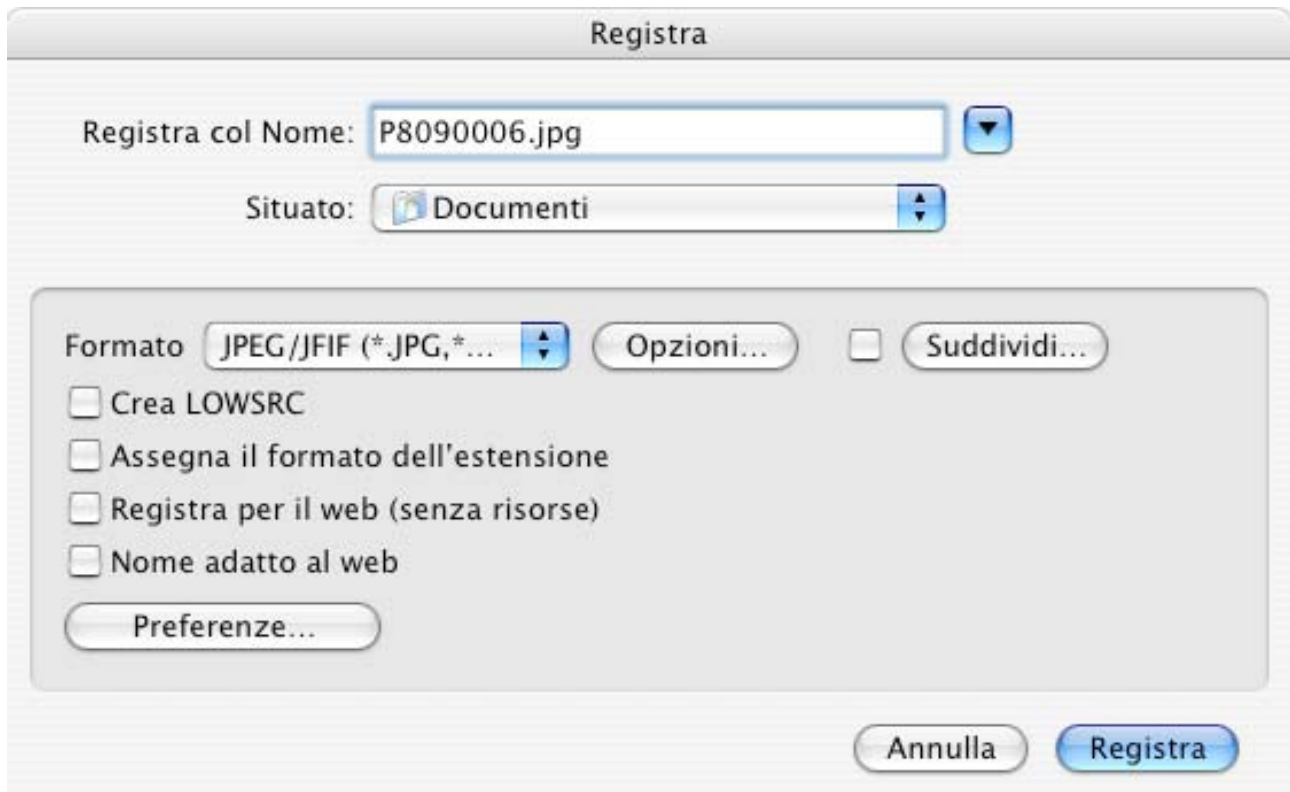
Registra

Registra col Nome: P8090006.jpg

Situato: Documenti

Formato JPEG/JFIF (*.JPG,*... Opzioni... Suddividi...

Crea LOWSRC

Assegna il formato dell'estensione

Registra per il web (senza risorse)

Nome adatto al web

Preferenze...

Annulla Registra